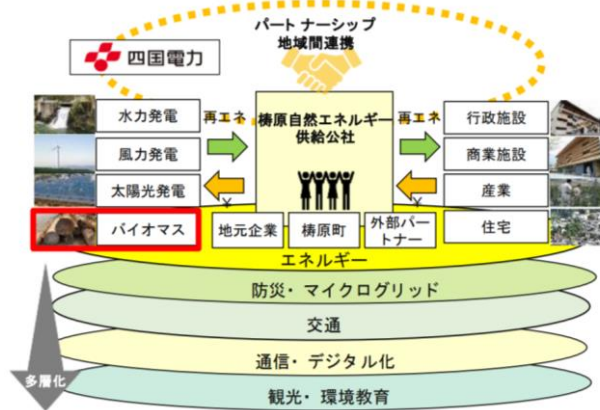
パートナーシップ
地域間連携

四国電力

水力発電
風力発電
太陽光発電
バイオマス

再エネ

梼原自然エネルギー供給公社

再エネ

行政施設
商業施設
産業
住宅

¥

地元企業
梼原町
外部パートナー

¥

エネルギー
防災・マイクログリッド
交通
通信・デジタル化
観光・環境教育

多層化